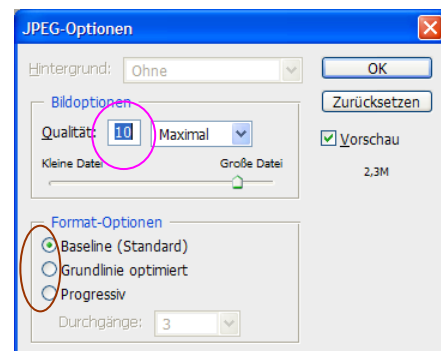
JPEG-Optionen

Hintergrund: Ohne

OK

Bildoptionen

Zurücksetzen

Qualität: 10 Maximal

Vorschau

Kleine Datei Große Datei

2,3M

Format-Optionen

Baseline (Standard)

Grundlinie optimiert

Progressiv

Durchgänge: 3